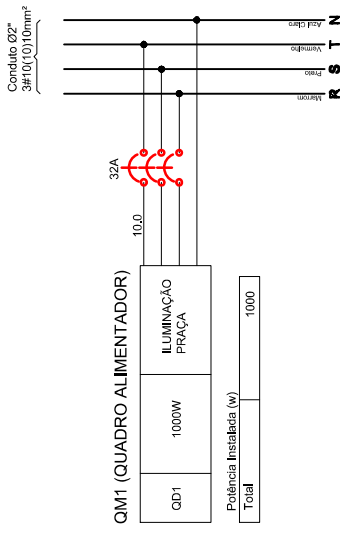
Conduto Ø2"
3#10(10)10mm²

Azul Claro N
Vermelho T
Preto S
Marrom R

32A

10.0

QM1 (QUADRO ALIMENTADOR)

| QD1 | 1000W | ILUMINAÇÃO PRAÇA |
|---|---|---|

| Potência Instalada (w) | |
|---|---|
| Total | 1000 |